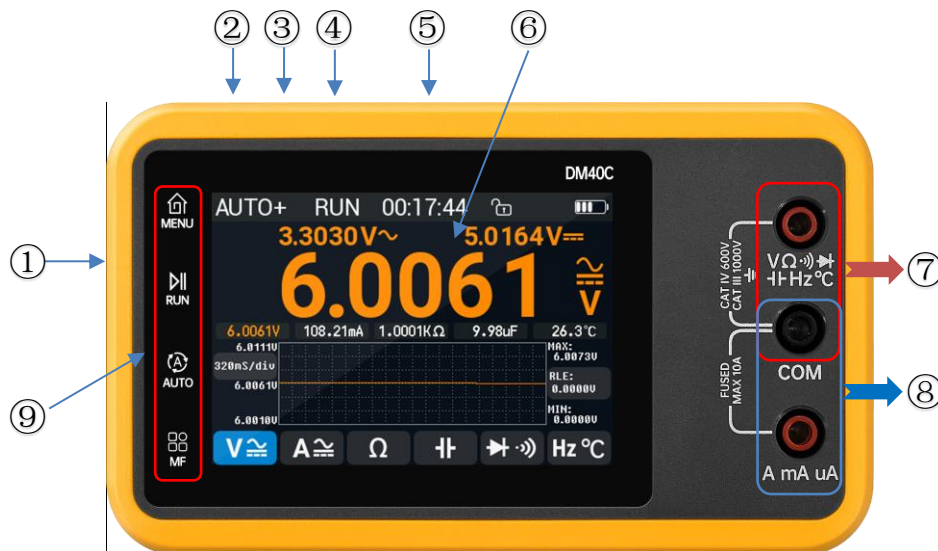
② ③ ④ ⑤ ⑥

① ⑨

DM40C

MENU

RUN

AUTO

MF

AUTO+ RUN 00:17:44

3.3030V~ 5.0164V⎓

6.0061 V

6.0061V 108.21mA 1.0001KΩ 9.98uF 26.3℃

6.0111V
320mS/div
6.0061V
6.0010V

MAX: 6.0073V
RLE: 0.0000V
MIN: 0.0000V

V Ω Hz ℃

CAT IV 600V
CAT III 1000V

VΩ Hz℃

COM

FUSED MAX 10A

A mA uA

⑦ ⑧